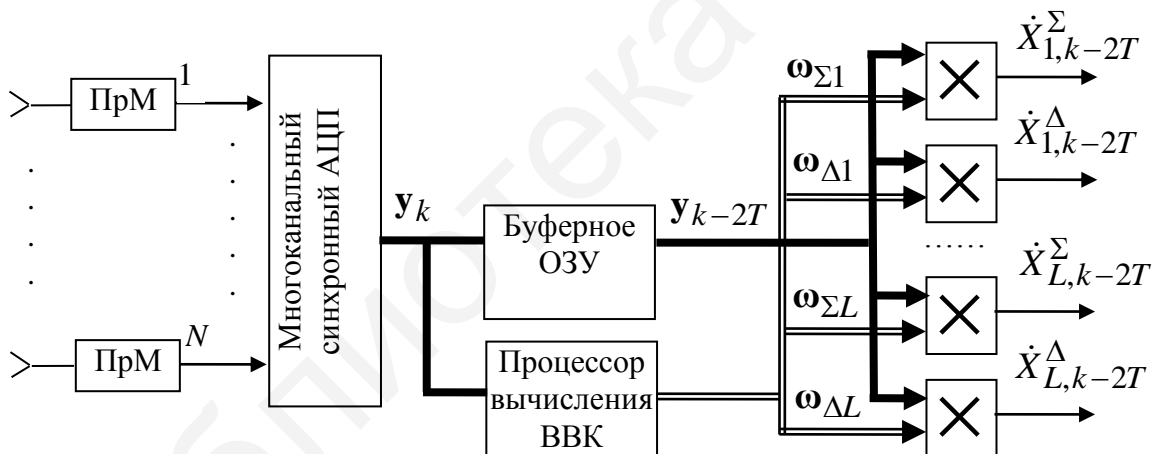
ПрМ 1

ПрМ $N$

Многоканальный синхронный АЦП

$\mathbf{y}_k$

Буферное ОЗУ

$\mathbf{y}_{k-2T}$

Процессор вычисления ВВК

$\boldsymbol{\omega}_{\Sigma 1}$

$\boldsymbol{\omega}_{\Delta 1}$

$\boldsymbol{\omega}_{\Sigma L}$

$\boldsymbol{\omega}_{\Delta L}$

$\dot{X}^{\Sigma}_{1,k-2T}$

$\dot{X}^{\Delta}_{1,k-2T}$

$\dot{X}^{\Sigma}_{L,k-2T}$

$\dot{X}^{\Delta}_{L,k-2T}$